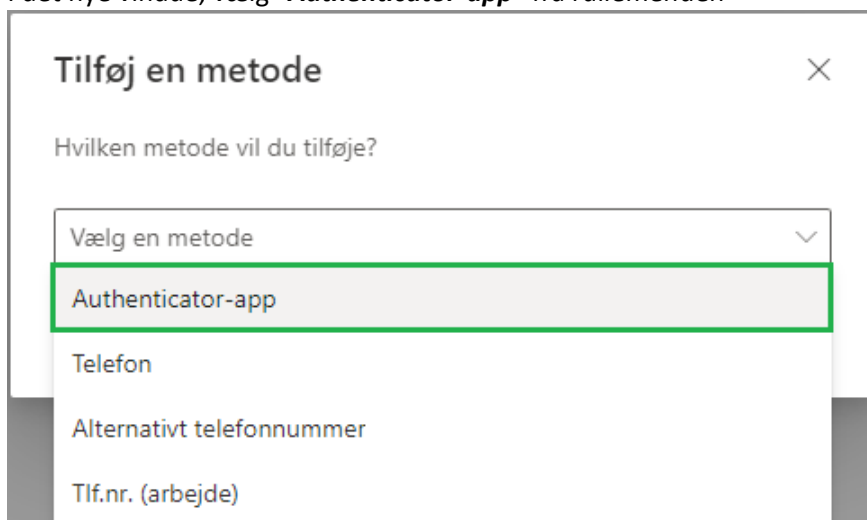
I det nye vindue, vælg "Authenticator-app" fra rullemenuen

Tilføj en metode

×

Hvilken metode vil du tilføje?

Vælg en metode

Authenticator-app

Telefon

Alternativt telefonnummer

Tlf.nr. (arbejde)